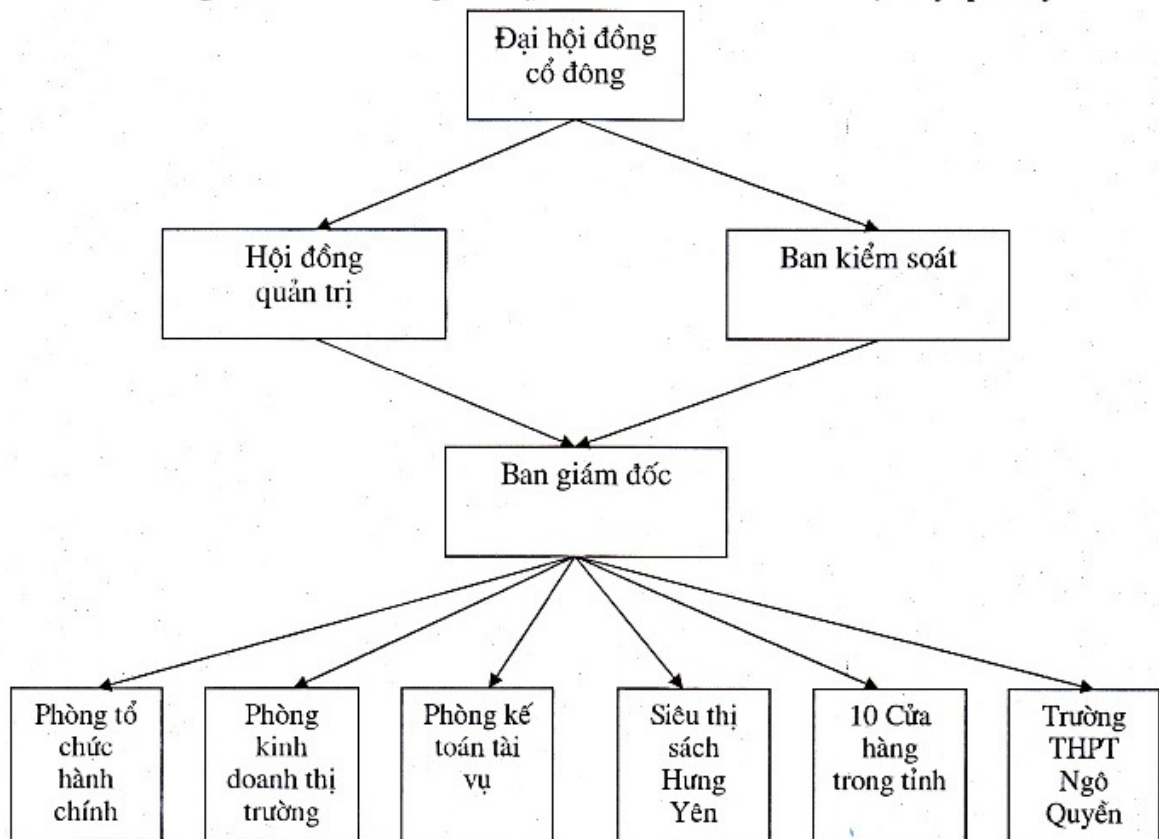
Đại hội đồng cổ đông

Hội đồng quản trị

Ban kiểm soát

Ban giám đốc

Phòng tổ chức hành chính

Phòng kinh doanh thị trường

Phòng kế toán tài vụ

Siêu thị sách Hưng Yên

10 Cửa hàng trong tỉnh

Trường THPT Ngô Quyền